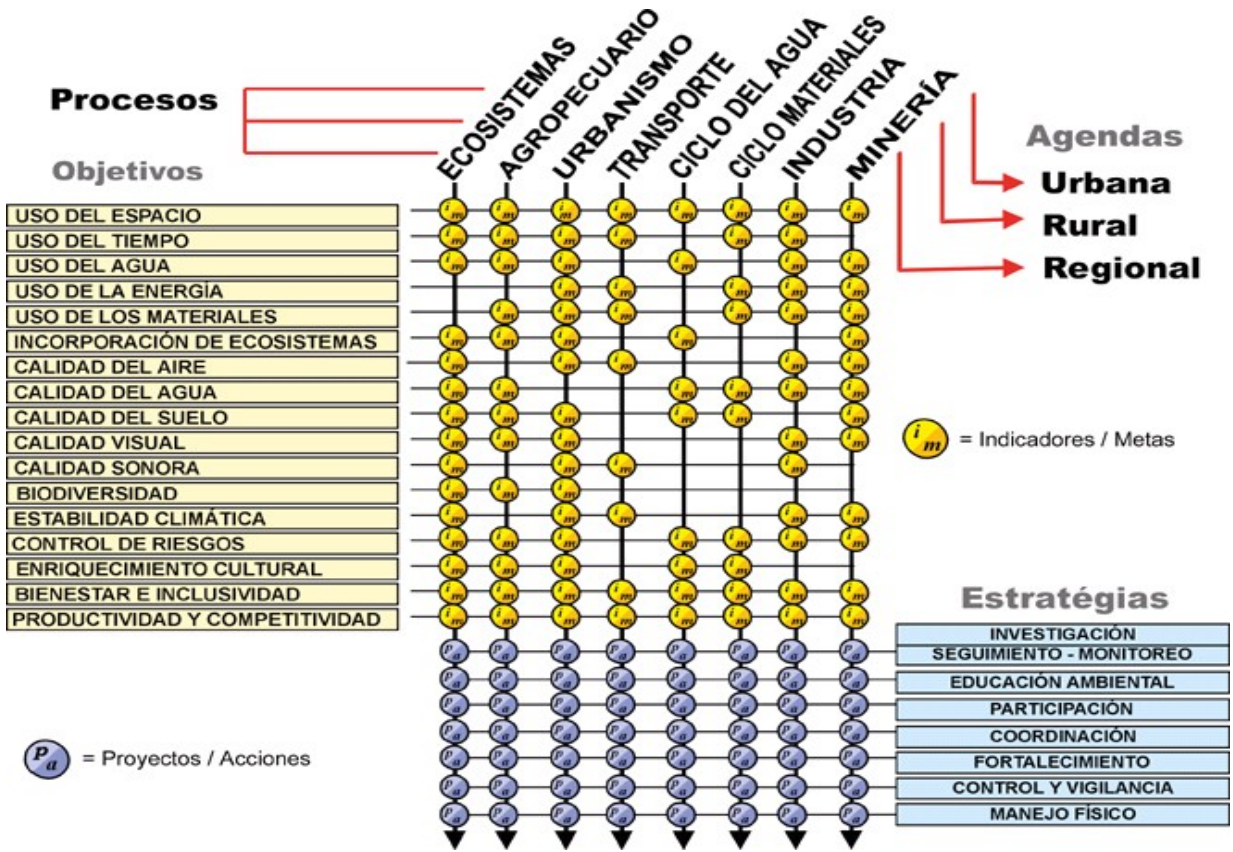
Procesos

Objetivos

ECOSISTEMAS
AGROPECUARIO
URBANISMO
TRANSPORTE
CICLO DEL AGUA
CICLO MATERIALES
INDUSTRIA
MINERÍA

Agendas
Urbana
Rural
Regional

USO DEL ESPACIO
USO DEL TIEMPO
USO DEL AGUA
USO DE LA ENERGÍA
USO DE LOS MATERIALES
INCORPORACIÓN DE ECOSISTEMAS
CALIDAD DEL AIRE
CALIDAD DEL AGUA
CALIDAD DEL SUELO
CALIDAD VISUAL
CALIDAD SONORA
BIODIVERSIDAD
ESTABILIDAD CLIMÁTICA
CONTROL DE RIESGOS
ENRIQUECIMIENTO CULTURAL
BIENESTAR E INCLUSIVIDAD
PRODUCTIVIDAD Y COMPETITIVIDAD

$i_m$ = Indicadores / Metas

Estratégias
INVESTIGACIÓN
SEGUIMIENTO - MONITOREO
EDUCACIÓN AMBIENTAL
PARTICIPACIÓN
COORDINACIÓN
FORTALECIMIENTO
CONTROL Y VIGILANCIA
MANEJO FÍSICO

$p_a$ = Proyectos / Acciones